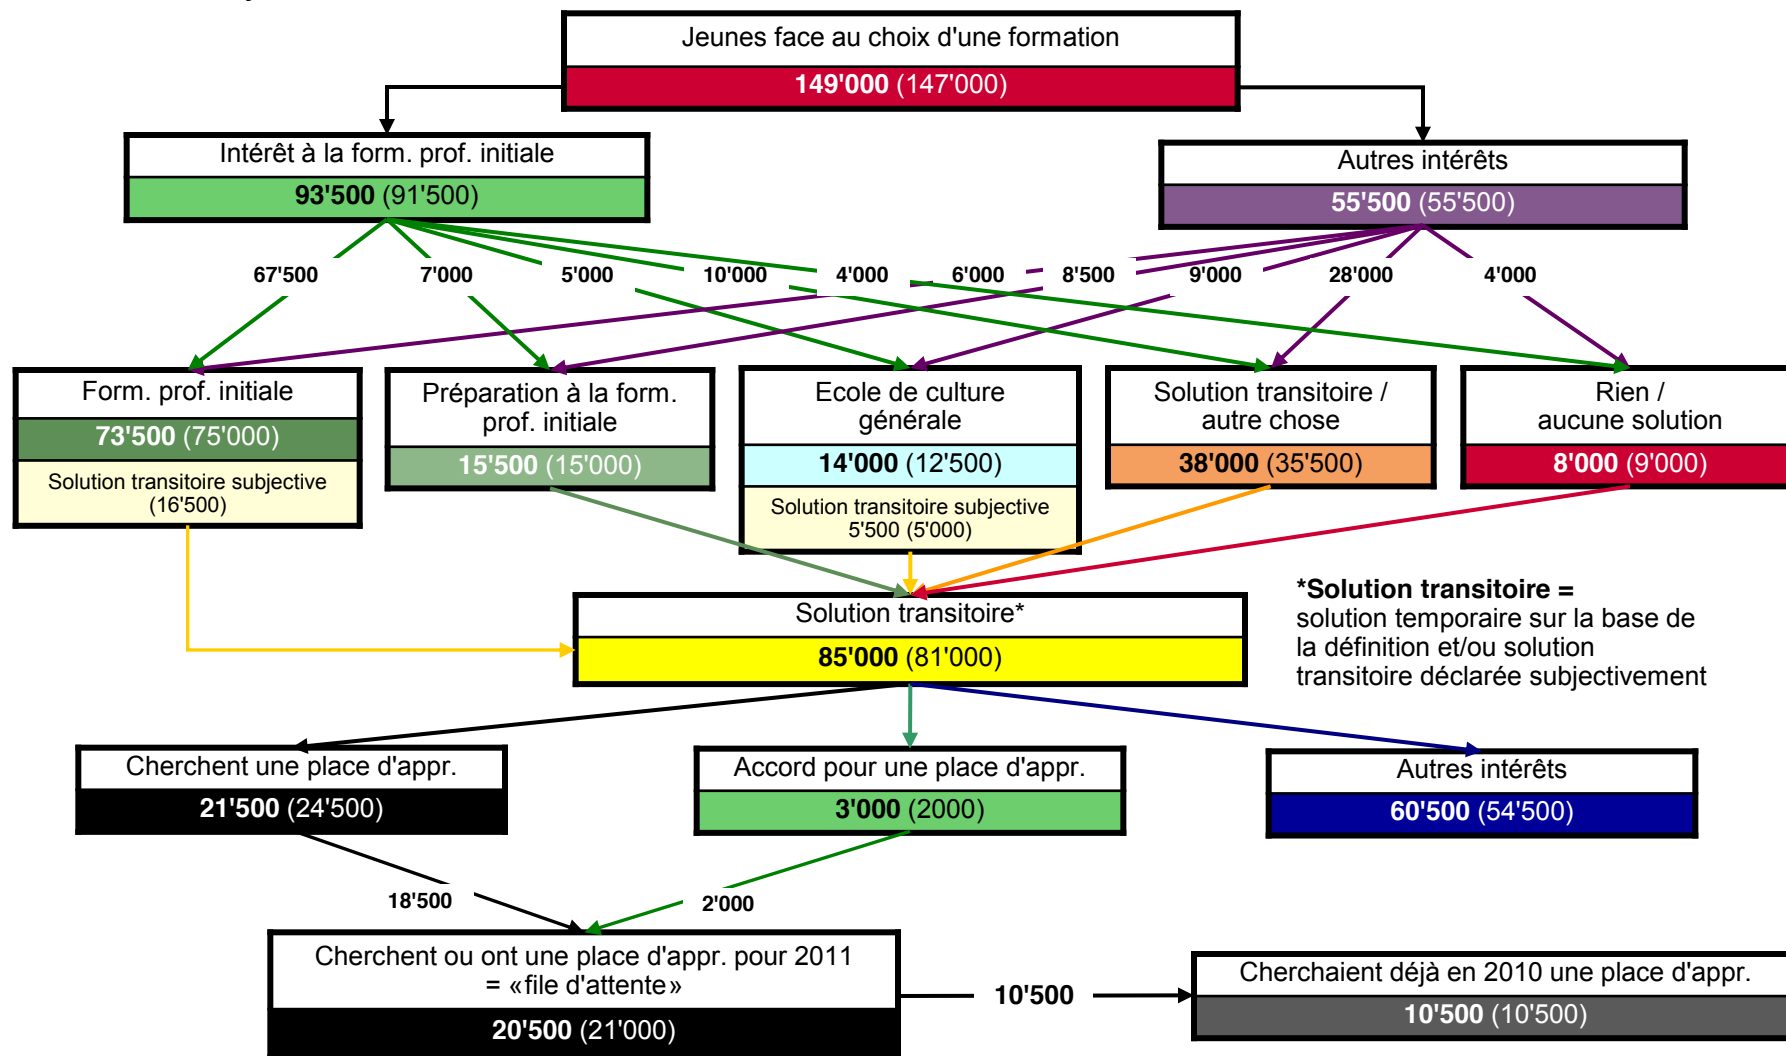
Jeunes face au choix d'une formation
149'000 (147'000)

Intérêt à la form. prof. initiale
93'500 (91'500)

Autres intérêts
55'500 (55'500)

67'500
7'000
5'000
10'000
4'000
6'000
8'500
9'000
28'000
4'000

Form. prof. initiale
73'500 (75'000)
Solution transitoire subjective (16'500)

Préparation à la form. prof. initiale
15'500 (15'000)

Ecole de culture générale
14'000 (12'500)
Solution transitoire subjective 5'500 (5'000)

Solution transitoire / autre chose
38'000 (35'500)

Rien / aucune solution
8'000 (9'000)

Solution transitoire*
85'000 (81'000)

*Solution transitoire = solution temporaire sur la base de la définition et/ou solution transitoire déclarée subjectivement

Cherchent une place d'appr.
21'500 (24'500)

Accord pour une place d'appr.
3'000 (2000)

Autres intérêts
60'500 (54'500)

18'500
2'000

Cherchent ou ont une place d'appr. pour 2011 = «file d'attente»
20'500 (21'000)

10'500

Cherchaient déjà en 2010 une place d'appr.
10'500 (10'500)